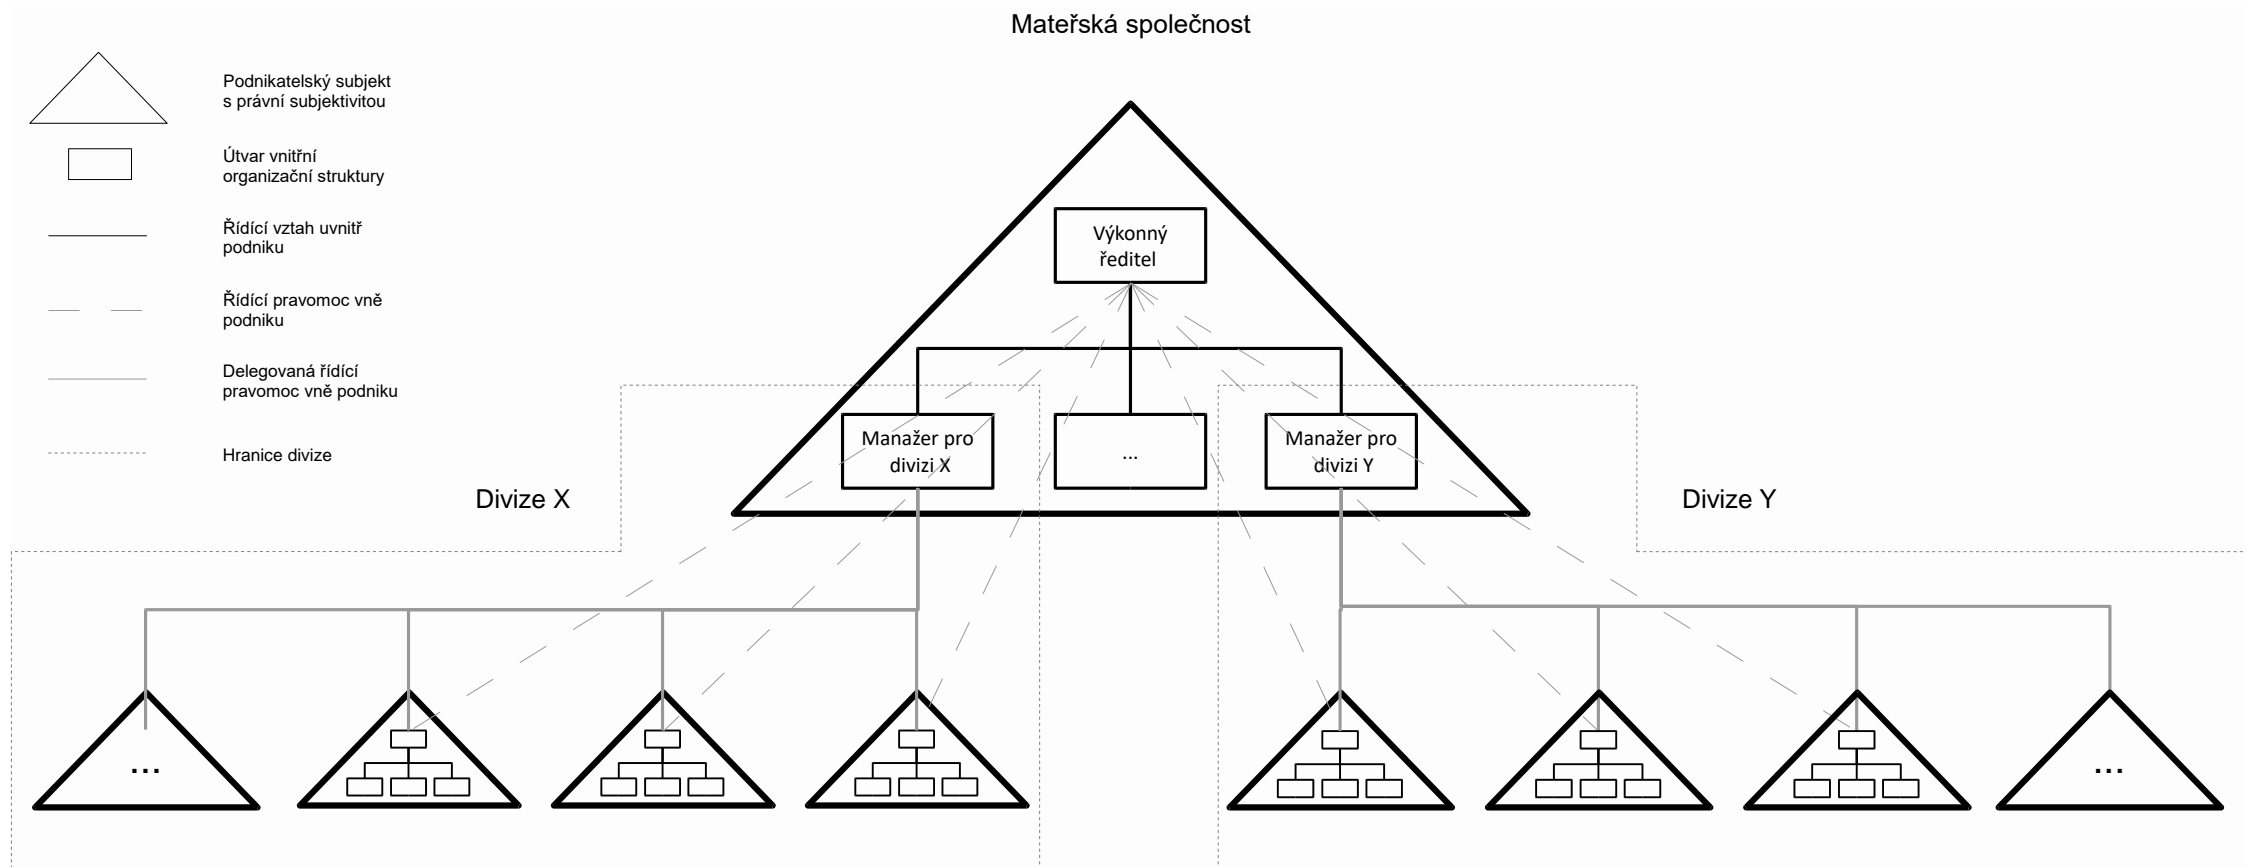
Mateřská společnost

Podnikatelský subjekt s právní subjektivitou

Útvar vnitřní organizační struktury

Řídící vztah uvnitř podniku

Řídící pravomoc vně podniku

Delegovaná řídící pravomoc vně podniku

Hranice divize

Výkonný ředitel

Manažer pro divizi X

...

Manažer pro divizi Y

Divize X

Divize Y

...

...